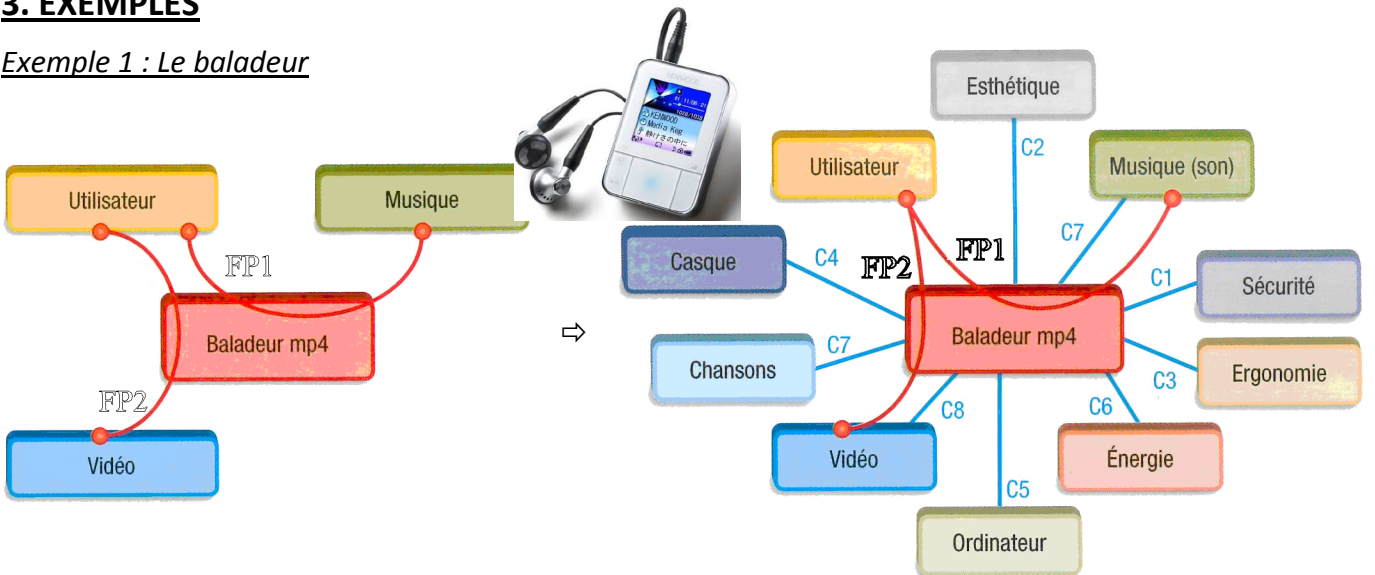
3. EXEMPLES

Exemple 1 : Le baladeur

Utilisateur

Musique

FP1

Baladeur mp4

FP2

Vidéo

⇨

Esthétique

C2

Utilisateur

Musique (son)

C7

FP1

Casque

C4

FP2

C1

Sécurité

Baladeur mp4

C7

Chansons

C3

Ergonomie

C6

C8

Vidéo

Énergie

C5

Ordinateur